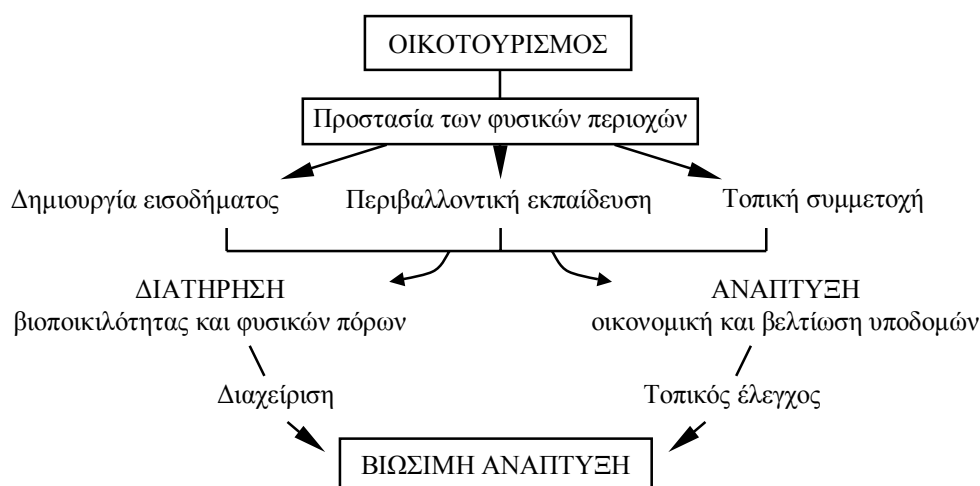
ΟΙΚΟΤΟΥΡΙΣΜΟΣ

Προστασία των φυσικών περιοχών

Δημιουργία εισοδήματος

Περιβαλλοντική εκπαίδευση

Τοπική συμμετοχή

ΔΙΑΤΗΡΗΣΗ
βιοποικιλότητας και φυσικών πόρων

ΑΝΑΠΤΥΞΗ
οικονομική και βελτίωση υποδομών

Διαχείριση

Τοπικός έλεγχος

ΒΙΩΣΙΜΗ ΑΝΑΠΤΥΞΗ